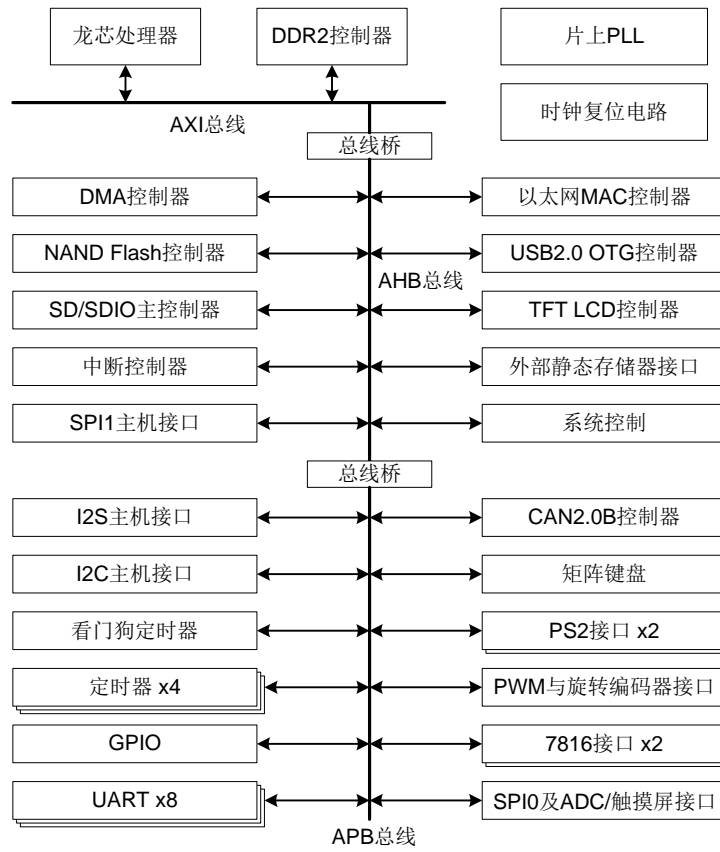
龙芯处理器

DDR2控制器

片上PLL

时钟复位电路

AXI总线

总线桥

DMA控制器

以太网MAC控制器

NAND Flash控制器

USB2.0 OTG控制器

AHB总线

SD/SDIO主控制器

TFT LCD控制器

中断控制器

外部静态存储器接口

SPI1主机接口

系统控制

总线桥

I2S主机接口

CAN2.0B控制器

I2C主机接口

矩阵键盘

看门狗定时器

PS2接口 x2

定时器 x4

PWM与旋转编码器接口

GPIO

7816接口 x2

UART x8

SPI0及ADC/触摸屏接口

APB总线